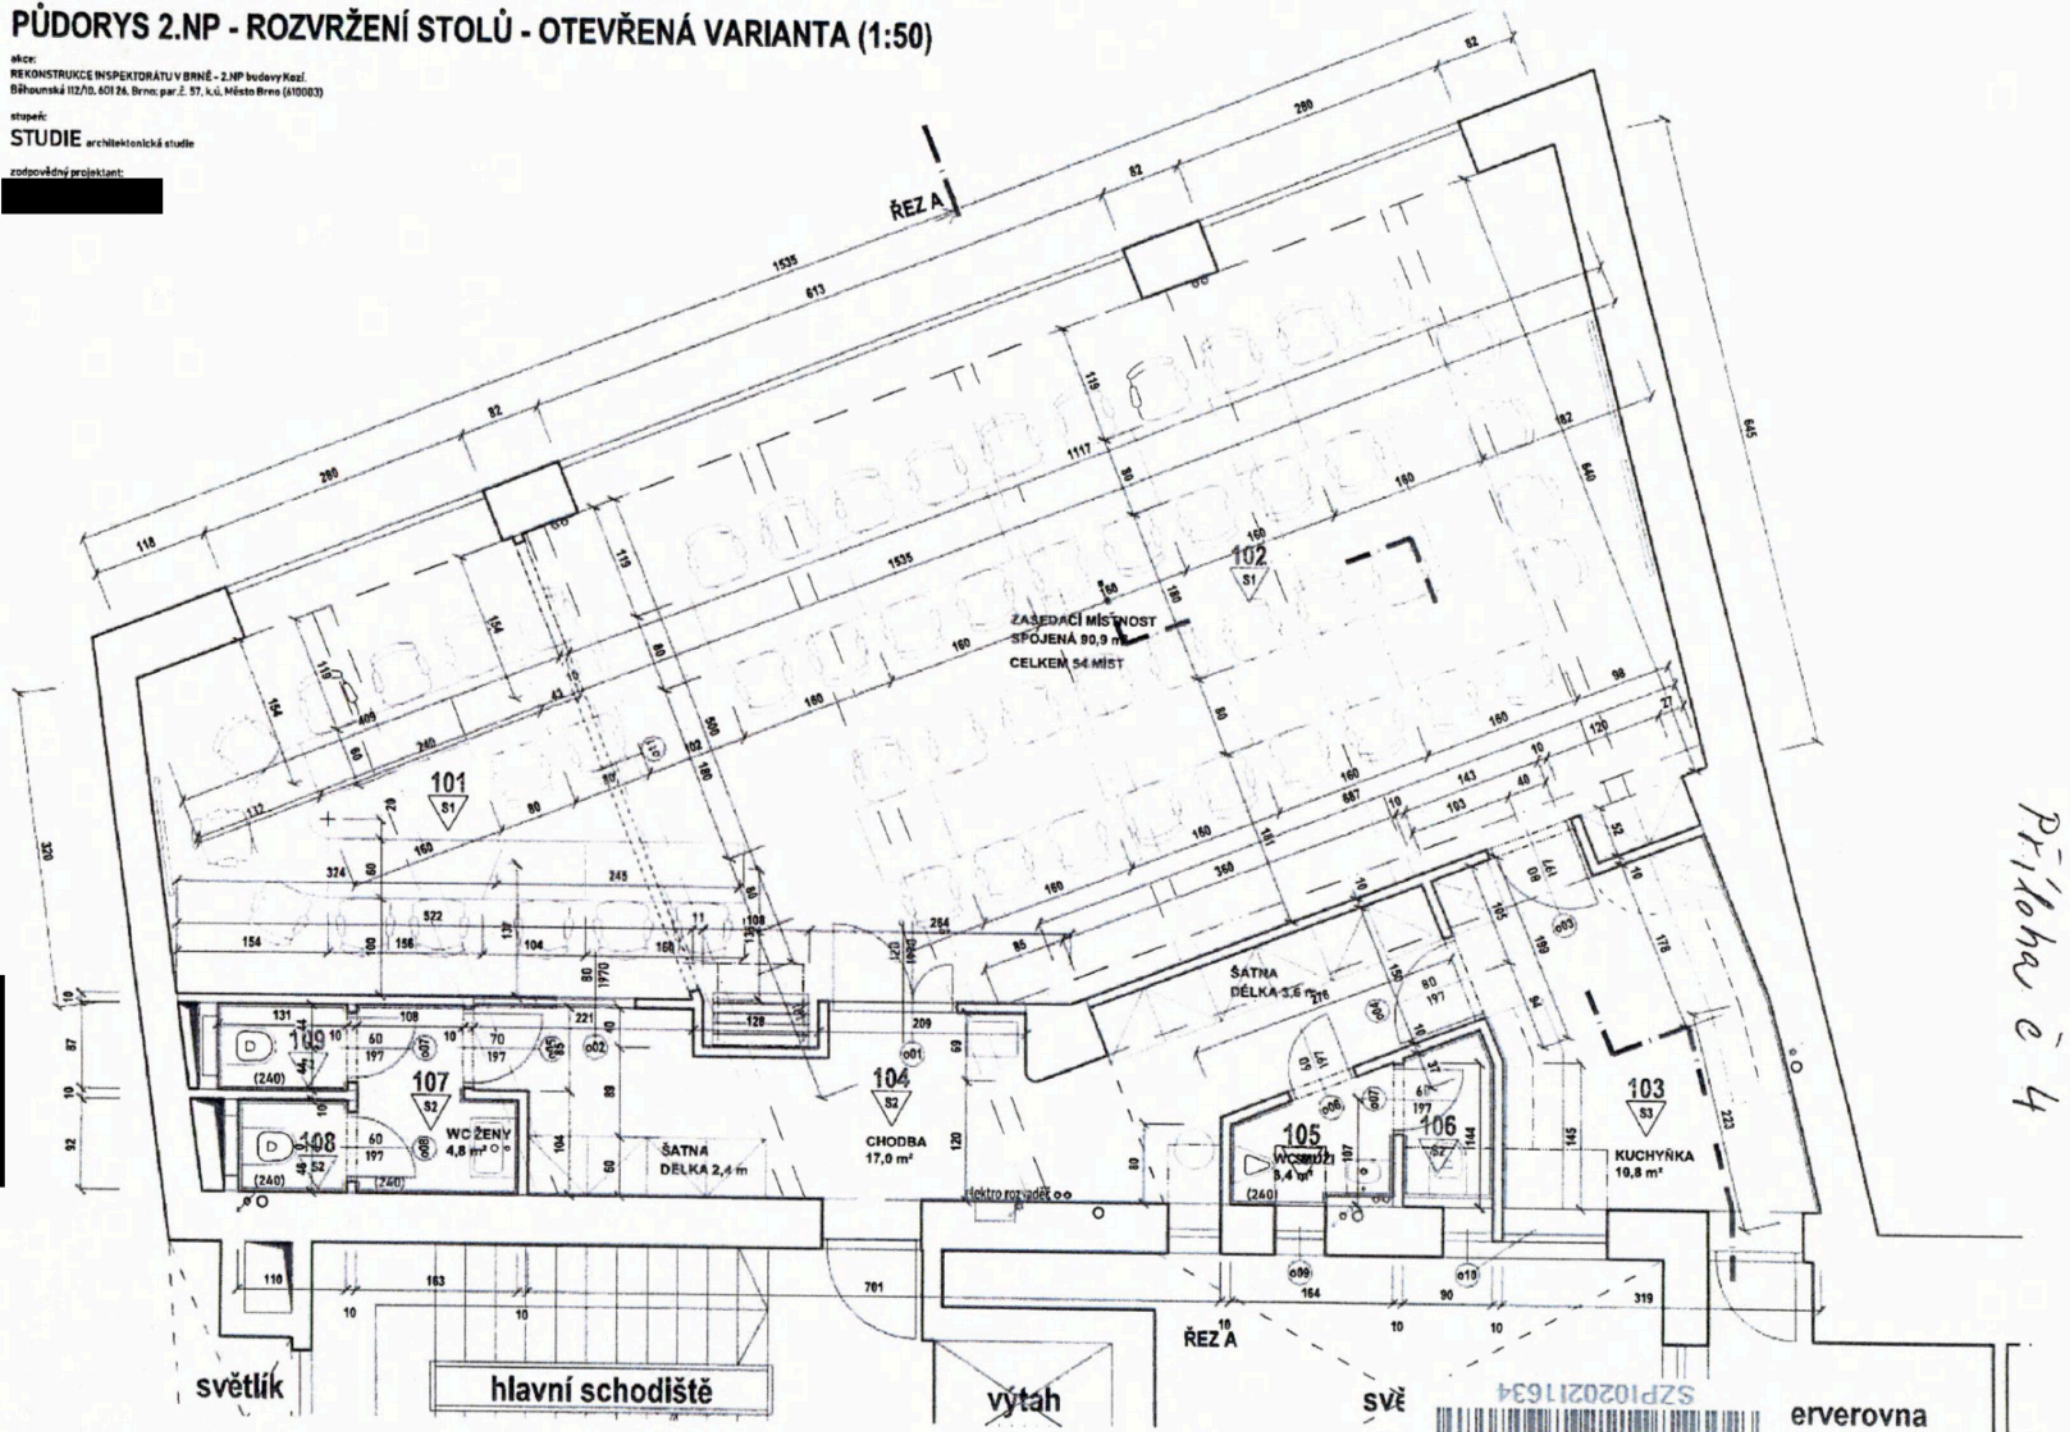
PŮDORYS 2.NP - ROZVRŽENÍ STOLŮ - OTEVŘENÁ VARIANTA (1:50)

akce:
REKONSTRUKCE INSPEKTORÁTU V BRNĚ - 2.NP budovy Kozí
Běhounská 112/10, 601 26, Brno; par.č. 57, k.ú. Město Brno (610003)

stupeň:
STUDIE architektonická studie

zodpovědný projektant:

ŘEZ A

102
S1
ZASEDACÍ MÍSTNOST SPOJENÁ 90,9 m²
CELKEM 54 MÍST

101
S1

109
107
S2
WC ŽENY 4,8 m²
108

104
S2
CHODBA 17,0 m²

ŠATNA DÉLKA 2,4 m

ŠATNA DÉLKA 3,6 m

105
WC MUŽI 3,4 m²
106
S2

103
S3
KUCHYŇKA 10,8 m²

elektro rozvaděč

ŘEZ A

světlík
hlavní schodiště
výtah
svě
erverovna

SZP10202I1634

Příloha č. 4

1535
613
280
82
118
1117
160
180
154
119
409
240
132
324
245
522
156
100
104
1970
128
221
131
108
60
197
70
10
209
264
85
360
687
143
193
48
120
98
27
840
645
182
320
178
223
145
1144
(240)
701
163
110
164
90
319
10